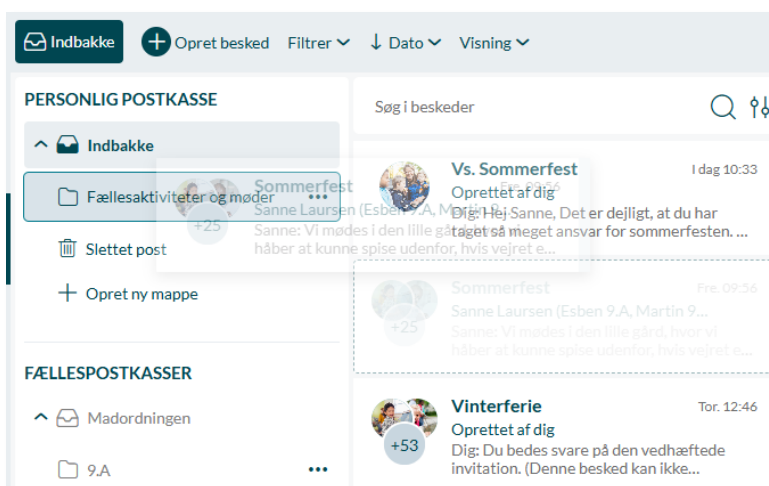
Indbakke
Opret besked
Filtrer
Dato
Visning

PERSONLIG POSTKASSE
Indbakke
Fællesaktiviteter og møder
...
Slettet post
Opret ny mappe

FÆLLESPOSTKASSER
Madordningen
9.A
...

Søg i beskeder

Vs. Sommerfest
I dag 10:33
Oprettet af dig
Dig: Hej Sanne, Det er dejligt, at du har taget så meget ansvar for sommerfesten. ...

+25
Sommerfest
Fre. 09:56
Sanne Laursen (Esben 9.A, Martin 9...
Sanne: Vi mødes i den lille gård, hvor vi håber at kunne spise udenfor, hvis vejret e...

+25
Sommerfest
Fre. 09:56
Sanne Laursen (Esben 9.A, Martin 9...
Sanne: Vi mødes i den lille gård, hvor vi håber at kunne spise udenfor, hvis vejret e...

+53
Vinterferie
Tor. 12:46
Oprettet af dig
Dig: Du bedes svare på den vedhæftede invitation. (Denne besked kan ikke...